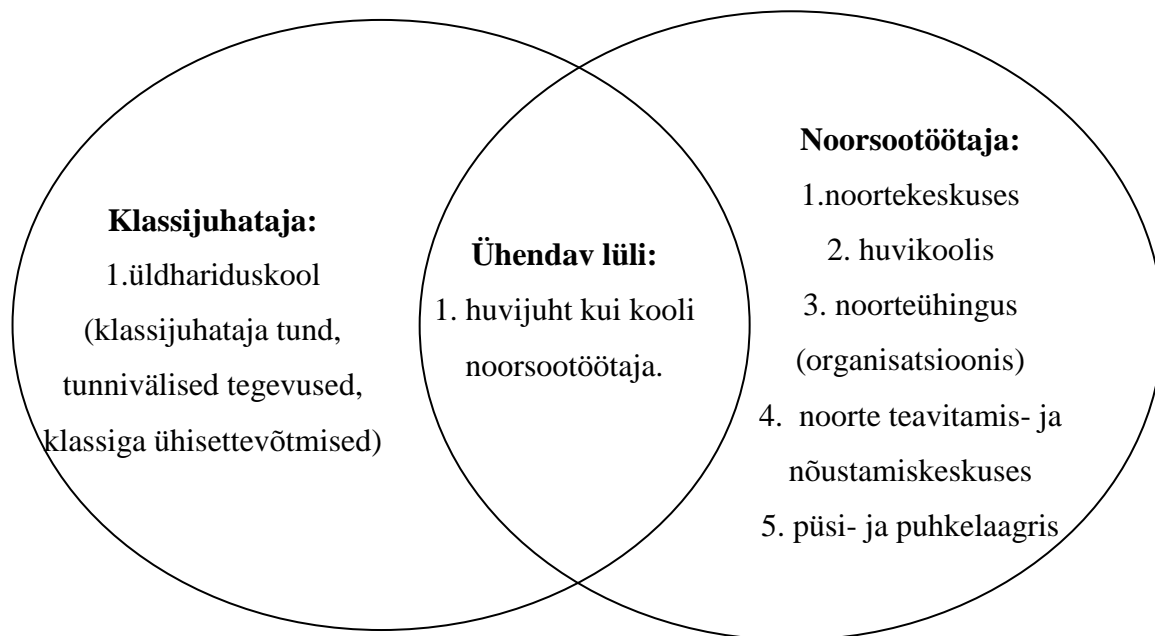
**Klassijuhataja:**
1.üldhariduskool (klassijuhataja tund, tunnivälised tegevused, klassiga ühisettevõtmised)

**Ühendav lüli:**
1. huvijuht kui kooli noorsootöötaja.

**Noorsootöötaja:**
1.noortekeskuses
2. huvikoolis
3. noorteühingus (organisatsioonis)
4. noorte teavitamis- ja nõustamiskeskuses
5. püsi- ja puhkelaagris